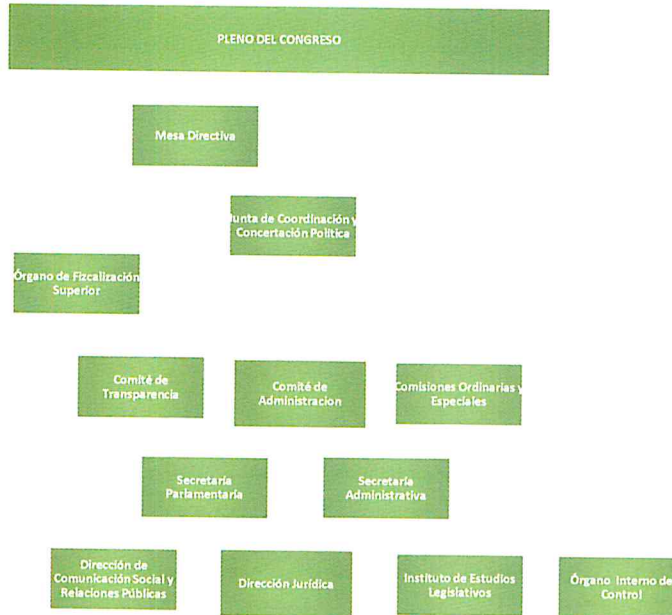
PLENO DEL CONGRESO

Mesa Directiva

Junta de Coordinación y Concertación Política

Órgano de Fizcalización Superior

Comité de Transparencia

Comité de Administracion

Comisiones Ordinarias y Especiales

Secretaría Parlamentaria

Secretaría Administrativa

Dirección de Comunicación Social y Relaciones Públicas

Dirección Jurídica

Instituto de Estudios Legislativos

Órgano Interno de Control